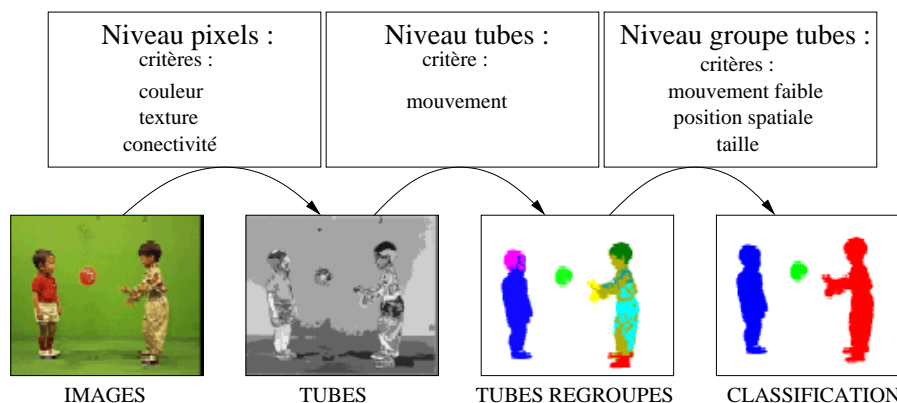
Niveau pixels :
critères :
couleur
texture
conectivité

Niveau tubes :
critère :
mouvement

Niveau groupe tubes :
critères :
mouvement faible
position spatiale
taille

IMAGES

TUBES

TUBES REGROUPES

CLASSIFICATION